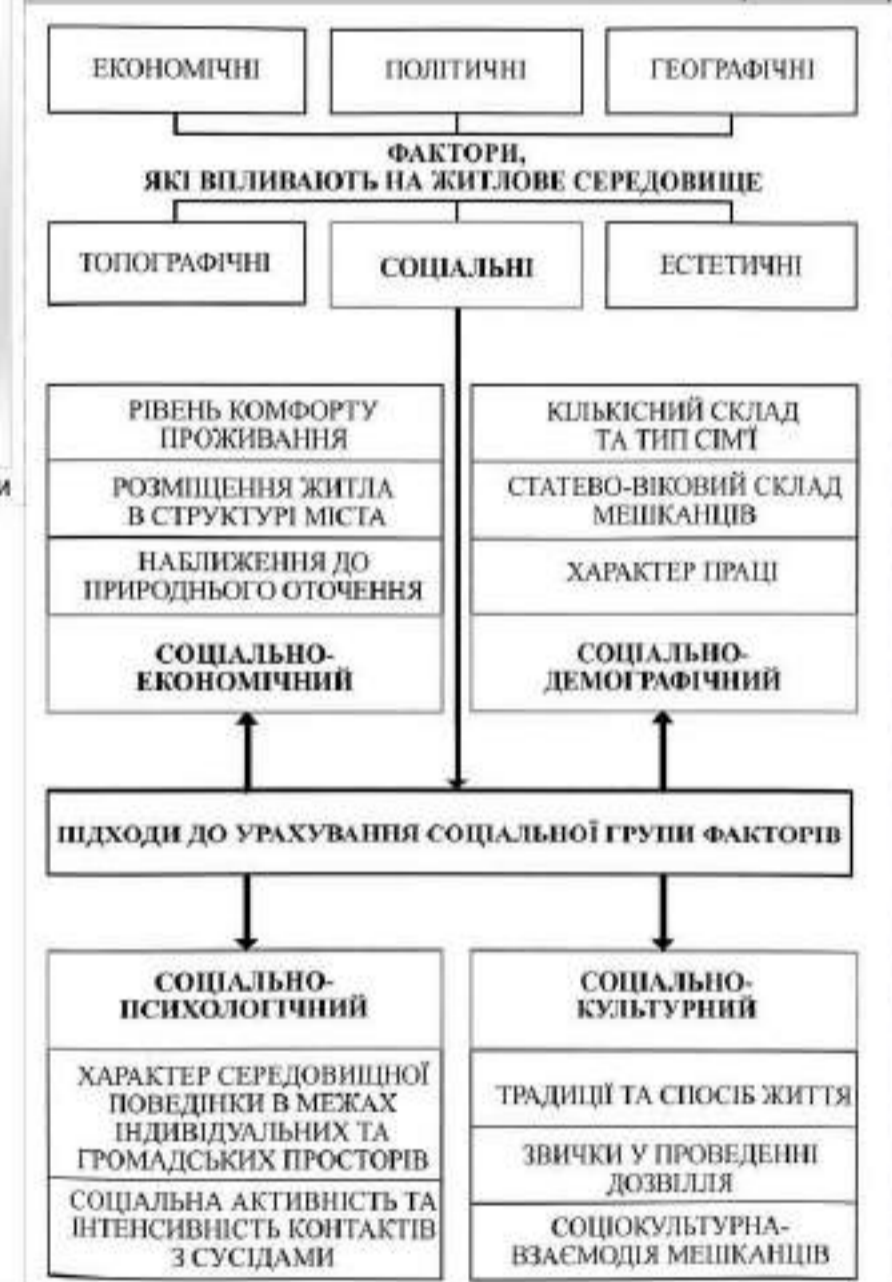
ЕКОНОМІЧНІ

ПОЛІТИЧНІ

ГЕОГРАФІЧНІ

ФАКТОРИ, ЯКІ ВІЛИВАЮТЬ НА ЖИТЛОВЕ СЕРЕДОВИЩЕ

ТОПОГРАФІЧНІ

СОЦІАЛЬНІ

ЕСТЕТИЧНІ

РІВЕНЬ КОМФОРТУ ПРОЖИВАННЯ

РОЗМІЩЕННЯ ЖИТЛА В СТРУКТУРІ МІСТА

НАБЛИЖЕННЯ ДО ПРИРОДНЬОГО ОТОЧЕННЯ

СОЦІАЛЬНО-ЕКОНОМІЧНИЙ

КІЛЬКІСНИЙ СКЛАД ТА ТИП СІМ'Ї

СТАТЕВО-ВІКОВИЙ СКЛАД МЕШКАНЦІВ

ХАРАКТЕР ПРАЦІ

СОЦІАЛЬНО-ДЕМОГРАФІЧНИЙ

ПІДХОДИ ДО УРАХУВАННЯ СОЦІАЛЬНОЇ ГРУПИ ФАКТОРІВ

СОЦІАЛЬНО-ПСИХОЛОГІЧНИЙ

ХАРАКТЕР СЕРЕДОВИЩНОЇ ПОВЕДІНКИ В МЕЖАХ ІНДИВІДУАЛЬНИХ ТА ГРОМАДСЬКИХ ПРОСТОРІВ

СОЦІАЛЬНА АКТИВНІСТЬ ТА ІНТЕНСИВНІСТЬ КОНТАКТІВ З СУСІДАМИ

СОЦІАЛЬНО-КУЛЬТУРНИЙ

ТРАДИЦІЇ ТА СПОСІБ ЖИТТЯ

ЗВИЧКИ У ПРОВЕДЕННІ ДОЗВІЛЛЯ

СОЦІОКУЛЬТУРНА-ВЗАЄМОДІЯ МЕШКАНЦІВ